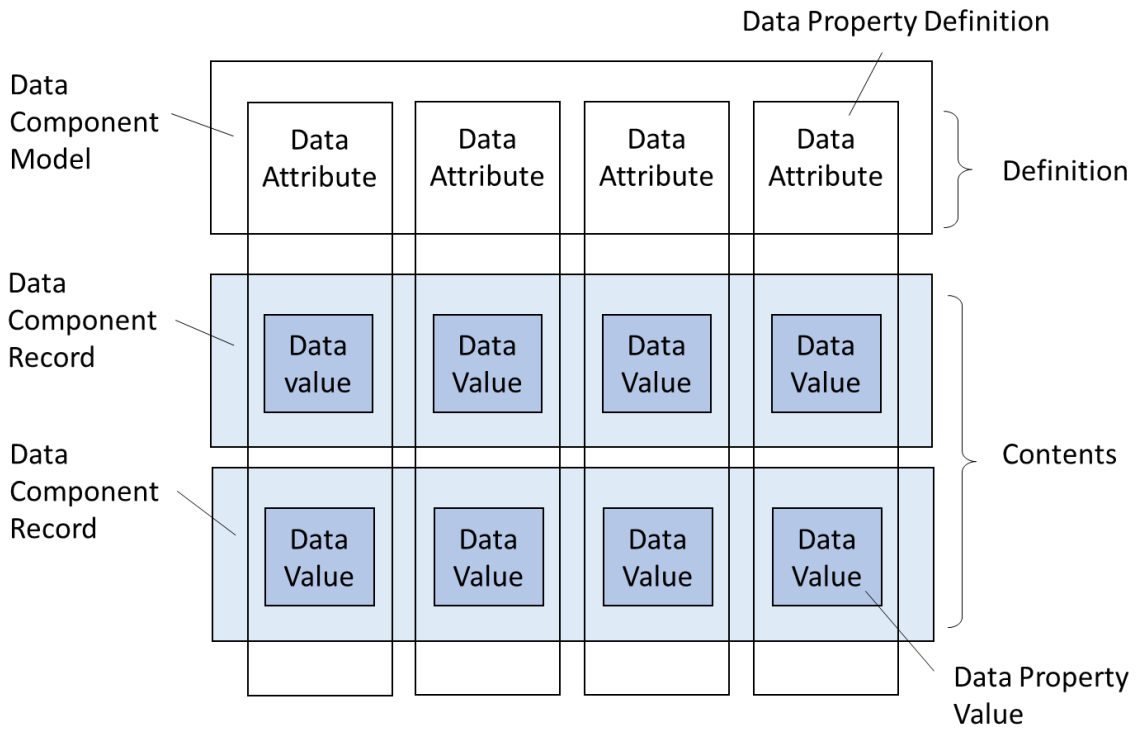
Data Property Definition

Data Component Model

Data Attribute

Data Attribute

Data Attribute

Data Attribute

Definition

Data Component Record

Data value

Data Value

Data Value

Data Value

Contents

Data Component Record

Data Value

Data Value

Data Value

Data Value

Data Property Value